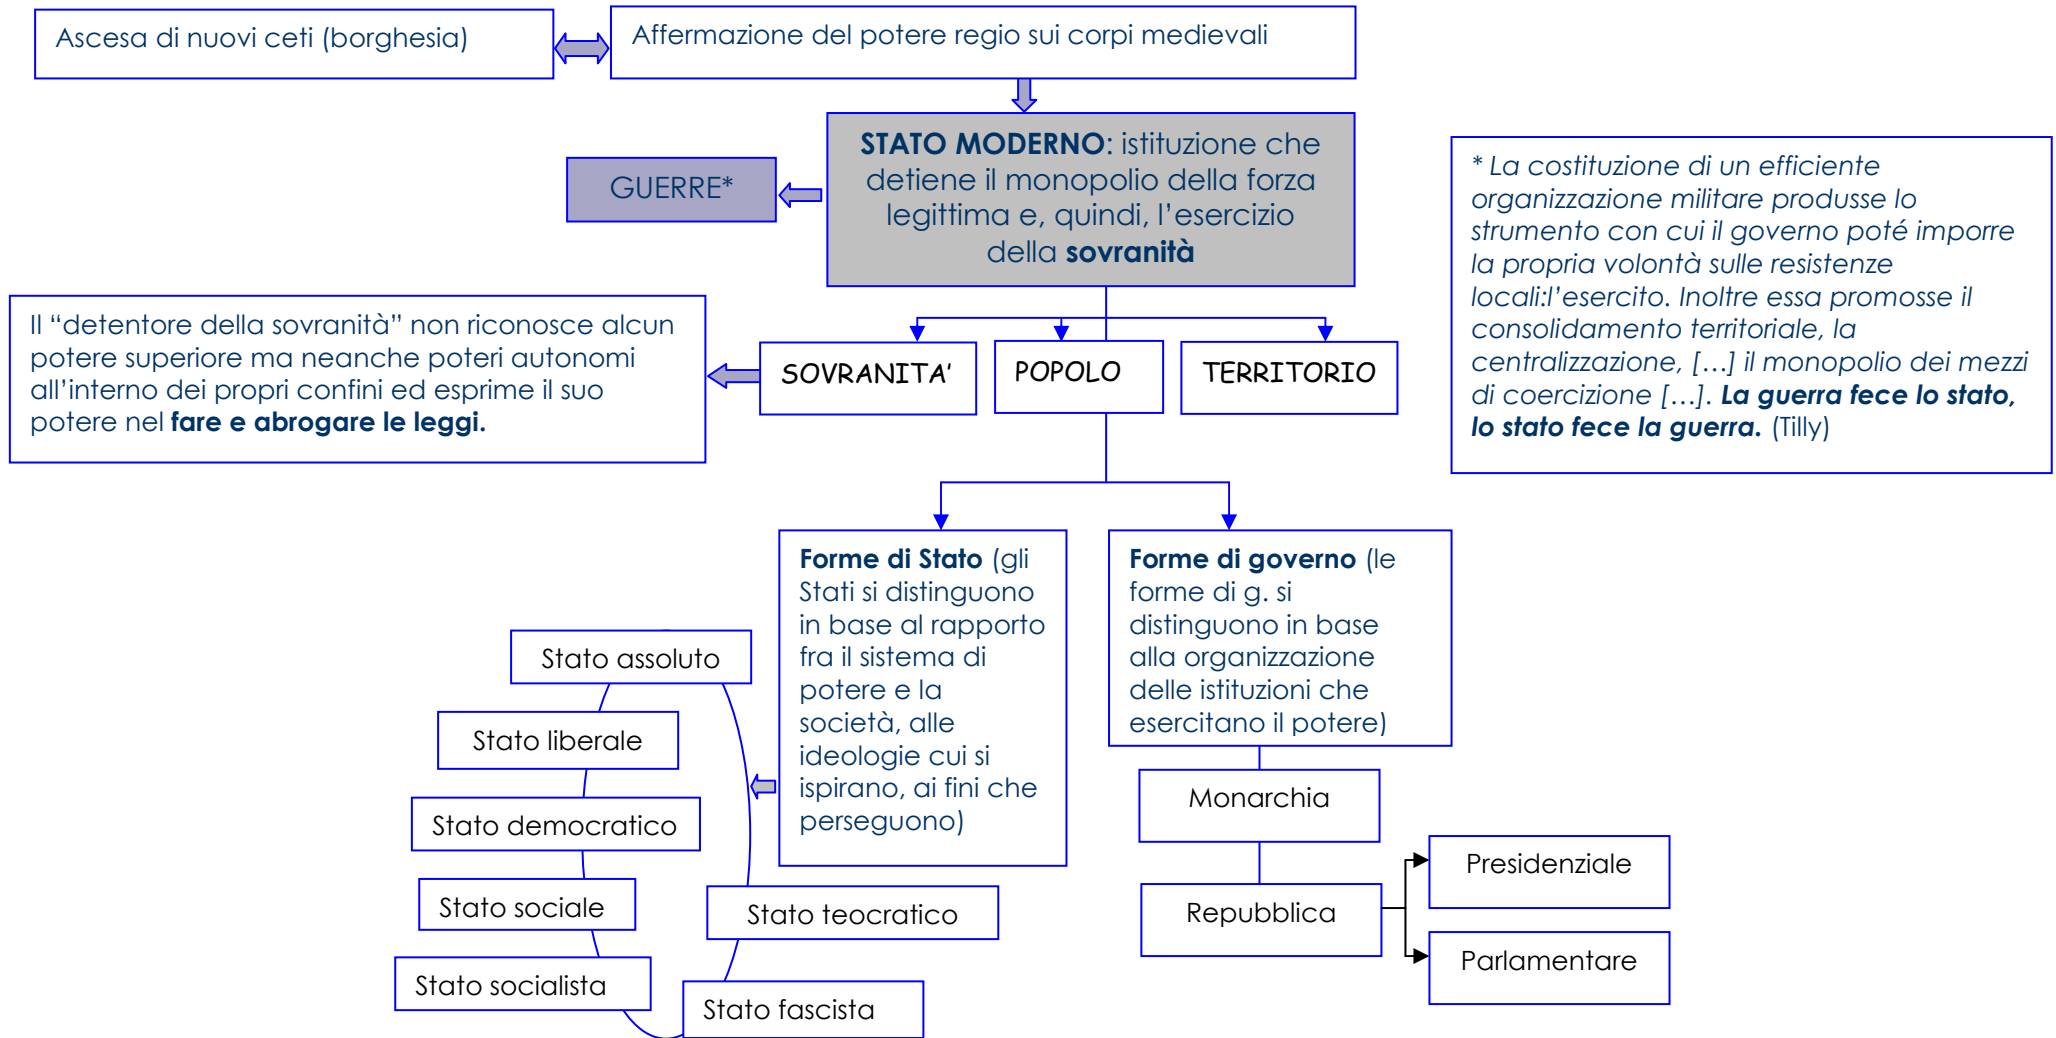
Ascesa di nuovi ceti (borghesia)

Affermazione del potere regio sui corpi medievali

STATO MODERNO: istituzione che detiene il monopolio della forza legittima e, quindi, l'esercizio della sovranità

GUERRE*

* La costituzione di un efficiente organizzazione militare produsse lo strumento con cui il governo poté imporre la propria volontà sulle resistenze locali:l'esercito. Inoltre essa promosse il consolidamento territoriale, la centralizzazione, […] il monopolio dei mezzi di coercizione […]. La guerra fece lo stato, lo stato fece la guerra. (Tilly)

Il "detentore della sovranità" non riconosce alcun potere superiore ma neanche poteri autonomi all'interno dei propri confini ed esprime il suo potere nel fare e abrogare le leggi.

SOVRANITA'

POPOLO

TERRITORIO

Forme di Stato (gli Stati si distinguono in base al rapporto fra il sistema di potere e la società, alle ideologie cui si ispirano, ai fini che perseguono)

Forme di governo (le forme di g. si distinguono in base alla organizzazione delle istituzioni che esercitano il potere)

Stato assoluto

Stato liberale

Stato democratico

Stato sociale

Stato socialista

Stato teocratico

Stato fascista

Monarchia

Repubblica

Presidenziale

Parlamentare